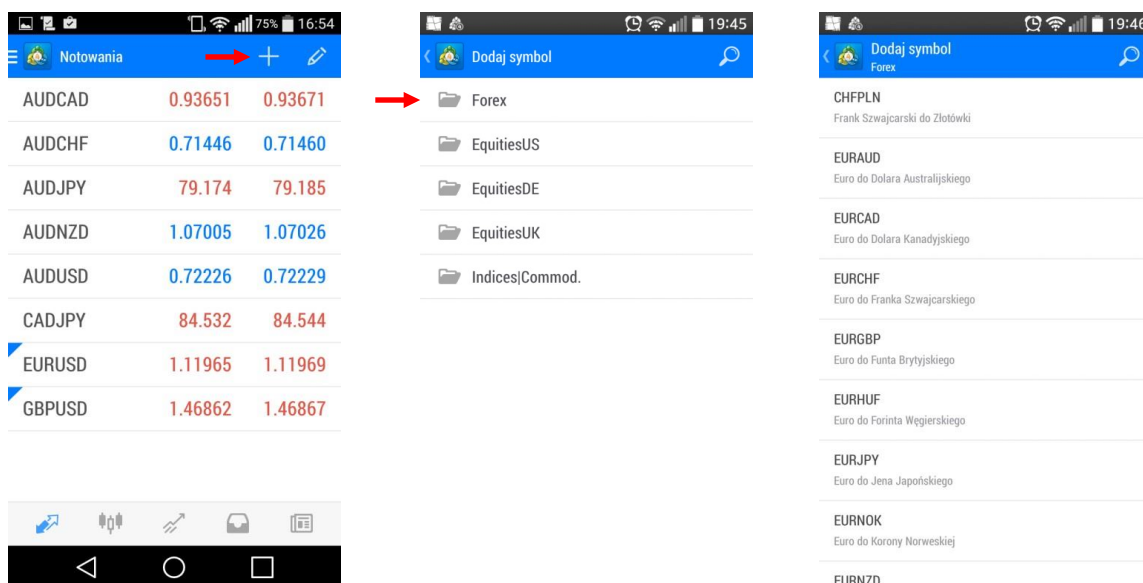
75% 16:54
Notowania

| | | |
|---|---|---|
| AUDCAD | 0.93651 | 0.93671 |
| AUDCHF | 0.71446 | 0.71460 |
| AUDJPY | 79.174 | 79.185 |
| AUDNZD | 1.07005 | 1.07026 |
| AUDUSD | 0.72226 | 0.72229 |
| CADJPY | 84.532 | 84.544 |
| EURUSD | 1.11965 | 1.11969 |
| GBPUSD | 1.46862 | 1.46867 |

19:45
Dodaj symbol

Forex
EquitiesUS
EquitiesDE
EquitiesUK
Indices|Commod.

19:46
Dodaj symbol
Forex

CHFPLN
Frank Szwajcarski do Złotówki

EURAUD
Euro do Dolara Australijskiego

EURCAD
Euro do Dolara Kanadyjskiego

EURCHF
Euro do Franka Szwajcarskiego

EURGBP
Euro do Funta Brytyjskiego

EURHUF
Euro do Forinta Węgierskiego

EURJPY
Euro do Jena Japońskiego

EURNOK
Euro do Korony Norweskiej

EURNZD